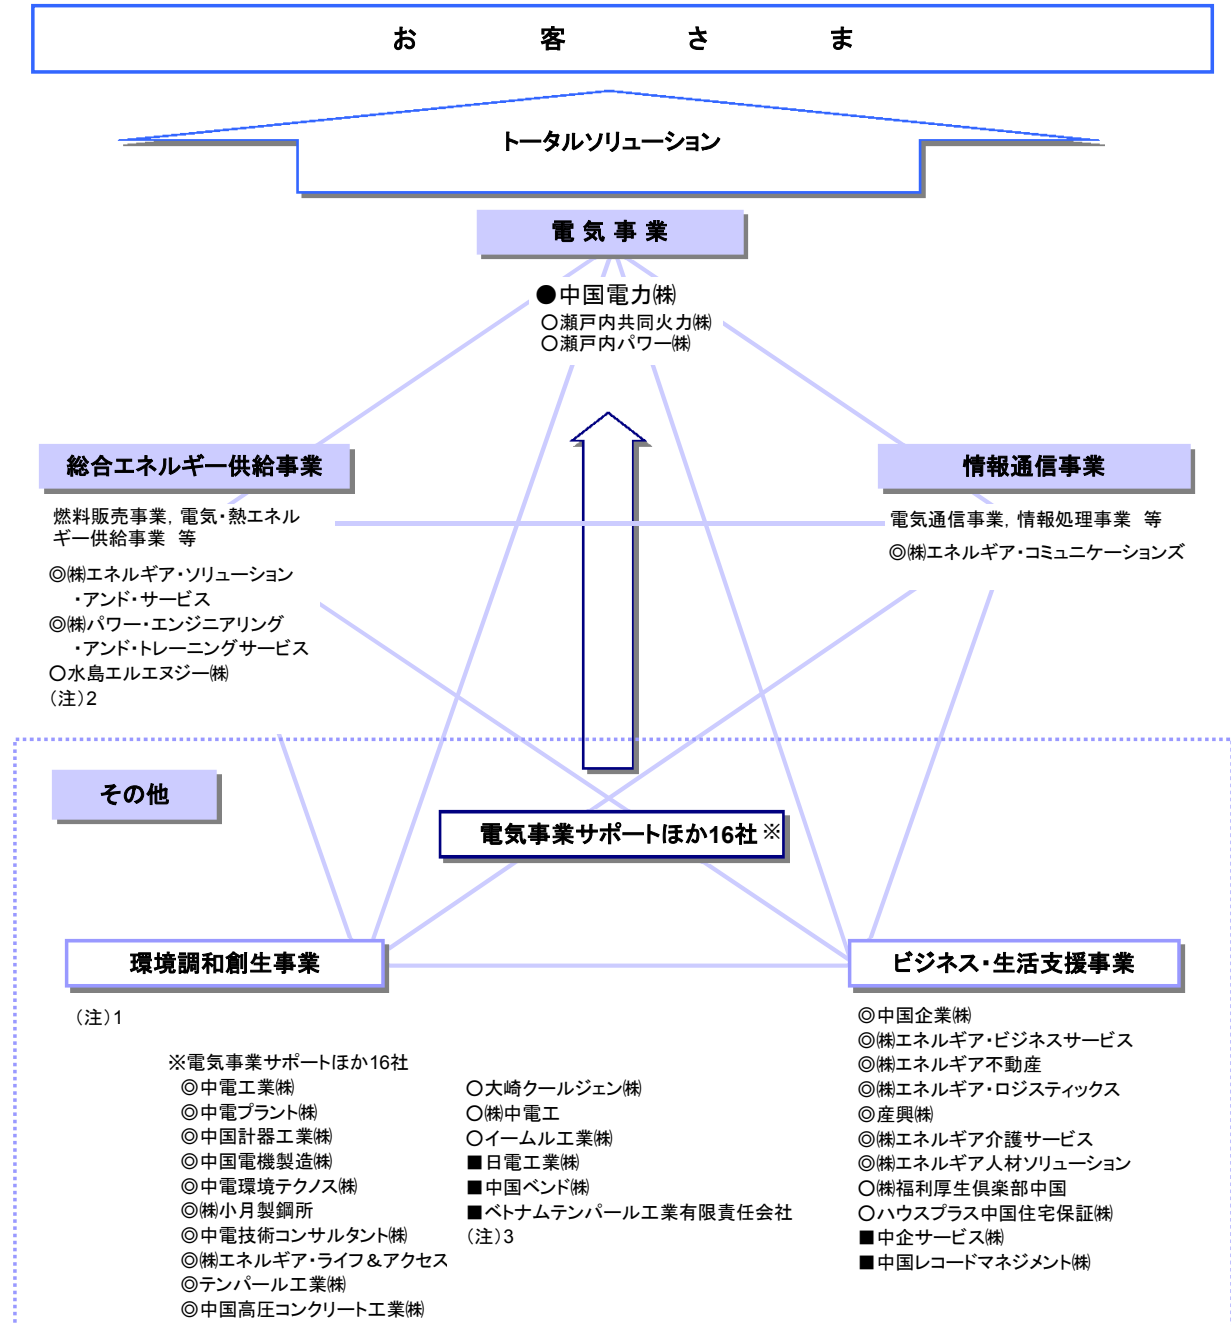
お　客　さ　ま

トータルソリューション

電気事業

●中国電力㈱
○瀬戸内共同火力㈱
○瀬戸内パワー㈱

総合エネルギー供給事業

燃料販売事業，電気・熱エネルギー供給事業　等

◎㈱エネルギア・ソリューション・アンド・サービス
◎㈱パワー・エンジニアリング・アンド・トレーニングサービス
○水島エルエヌジー㈱
(注)2

情報通信事業

電気通信事業，情報処理事業　等

◎㈱エネルギア・コミュニケーションズ

その他

電気事業サポートほか16社 ※

環境調和創生事業

(注)1

ビジネス・生活支援事業

◎中国企業㈱
◎㈱エネルギア・ビジネスサービス
◎㈱エネルギア不動産
◎㈱エネルギア・ロジスティックス
◎産興㈱
◎㈱エネルギア介護サービス
◎㈱エネルギア人材ソリューション
○㈱福利厚生倶楽部中国
○ハウスプラス中国住宅保証㈱
■中企サービス㈱
■中国レコードマネジメント㈱

※電気事業サポートほか16社
◎中電工業㈱
◎中電プラント㈱
◎中国計器工業㈱
◎中国電機製造㈱
◎中電環境テクノス㈱
◎㈱小月製鋼所
◎中電技術コンサルタント㈱
◎㈱エネルギア・ライフ＆アクセス
◎テンパール工業㈱
◎中国高圧コンクリート工業㈱

○大崎クールジェン㈱
○㈱中電工
○イームル工業㈱
■日電工業㈱
■中国ベンド㈱
■ベトナムテンパール工業有限責任会社
(注)3